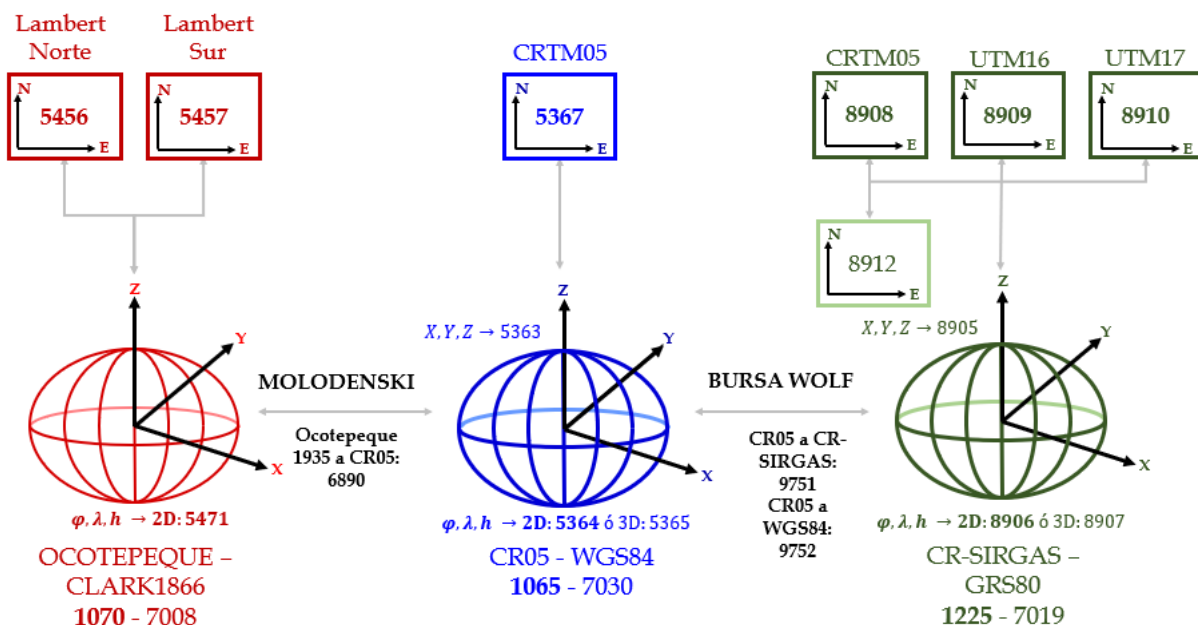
Lambert Norte

Lambert Sur

N 5456 E

N 5457 E

CRTM05

N 5367 E

CRTM05

UTM16

UTM17

N 8908 E

N 8909 E

N 8910 E

N 8912 E

Z

Y

X

MOLODENSKI

Ocotepeque 1935 a CR05: 6890

$\varphi, \lambda, h \rightarrow$ 2D: 5471

OCOTEPEQUE – CLARK1866

**1070** - 7008

Z

$X, Y, Z \rightarrow$ 5363

Y

X

$\varphi, \lambda, h \rightarrow$ 2D: 5364 ó 3D: 5365

CR05 - WGS84

**1065** - 7030

BURSA WOLF

CR05 a CR-SIRGAS: 9751

CR05 a WGS84: 9752

Z

$X, Y, Z \rightarrow$ 8905

Y

X

$\varphi, \lambda, h \rightarrow$ 2D: 8906 ó 3D: 8907

CR-SIRGAS – GRS80

**1225** - 7019